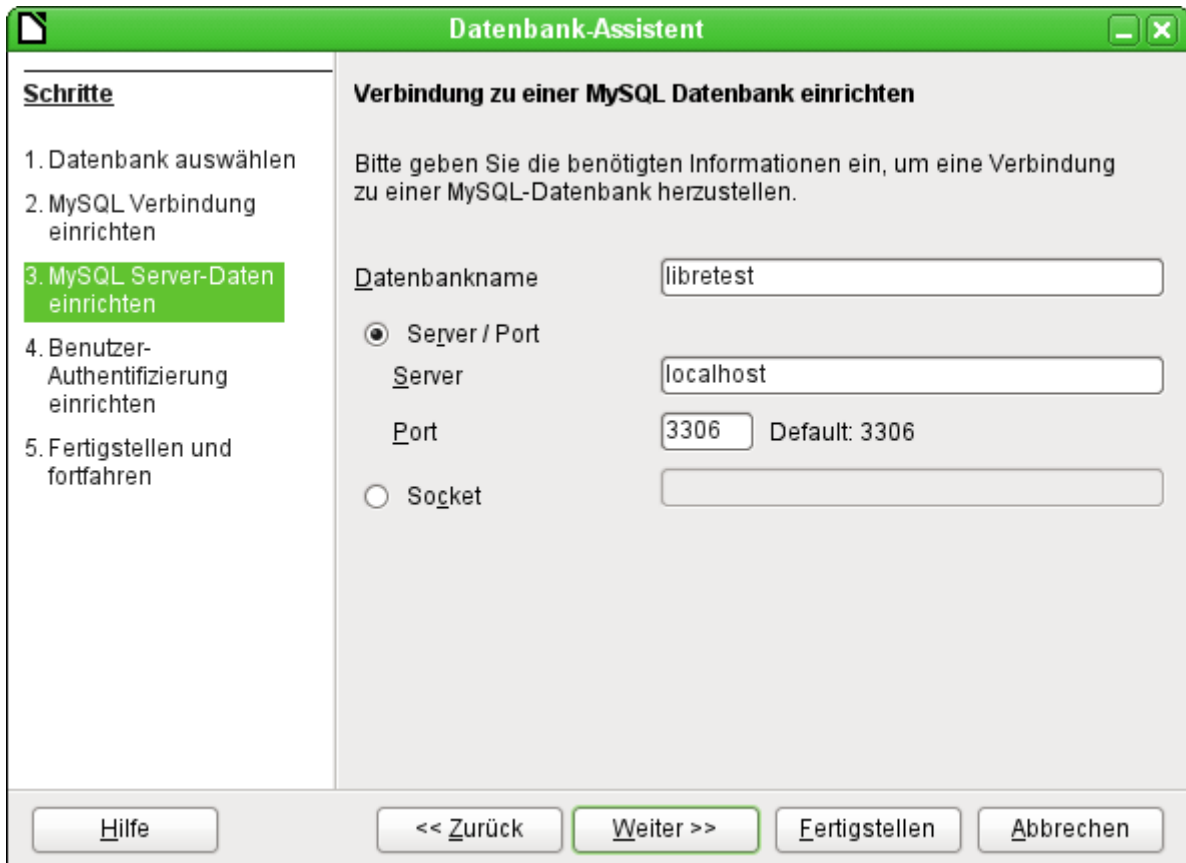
Datenbank-Assistent

Schritte

1. Datenbank auswählen

2. MySQL Verbindung einrichten

3. MySQL Server-Daten einrichten

4. Benutzer-Authentifizierung einrichten

5. Fertigstellen und fortfahren

Verbindung zu einer MySQL Datenbank einrichten

Bitte geben Sie die benötigten Informationen ein, um eine Verbindung zu einer MySQL-Datenbank herzustellen.

Datenbankname libretest

Server / Port

Server localhost

Port 3306 Default: 3306

Socket

Hilfe

<< Zurück

Weiter >>

Fertigstellen

Abbrechen